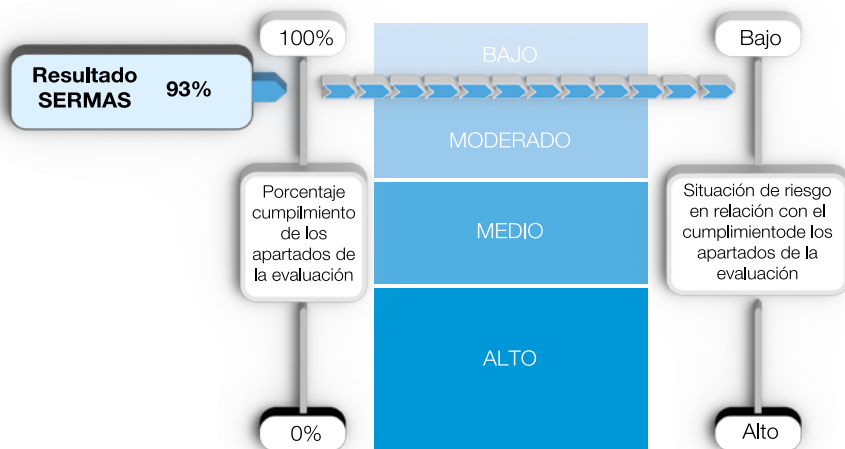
100%

Resultado SERMAS 93%

Porcentaje cumplimiento de los apartados de la evaluación

0%

BAJO

MODERADO

MEDIO

ALTO

Bajo

Situación de riesgo en relación con el cumplimientode los apartados de la evaluación

Alto